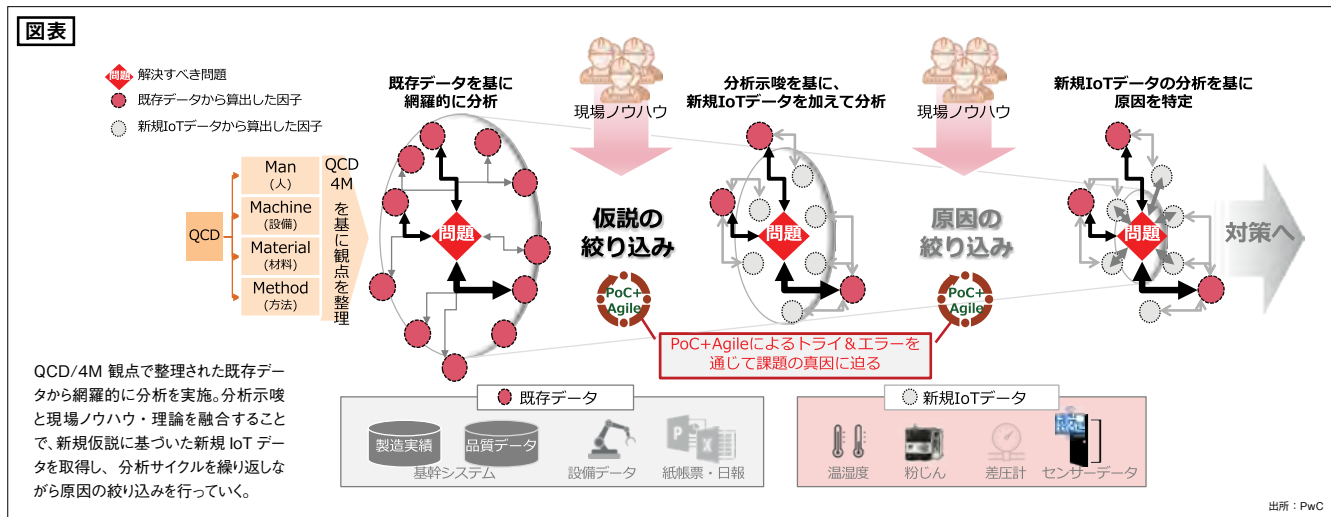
図表

問題 解決すべき問題
既存データから算出した因子
新規IoTデータから算出した因子

QCD
Man (人)
Machine (設備)
Material (材料)
Method (方法)
QCD 4M を基に観点を整理

既存データを基に網羅的に分析
問題

現場ノウハウ
仮説の絞り込み
PoC+Agile

分析示唆を基に、新規IoTデータを加えて分析
問題

現場ノウハウ
原因の絞り込み
PoC+Agile

新規IoTデータの分析を基に原因を特定
問題

対策へ

PoC+Agileによるトライ＆エラーを通じて課題の真因に迫る

QCD/4M 観点で整理された既存データから網羅的に分析を実施。分析示唆と現場ノウハウ・理論を融合することで、新規仮説に基づいた新規 IoT データを取得し、分析サイクルを繰り返しながら原因の絞り込みを行っていく。

既存データ
製造実績
品質データ
基幹システム
設備データ
紙帳票・日報

新規IoTデータ
温湿度
粉じん
差圧計
センサーデータ

出所：PwC